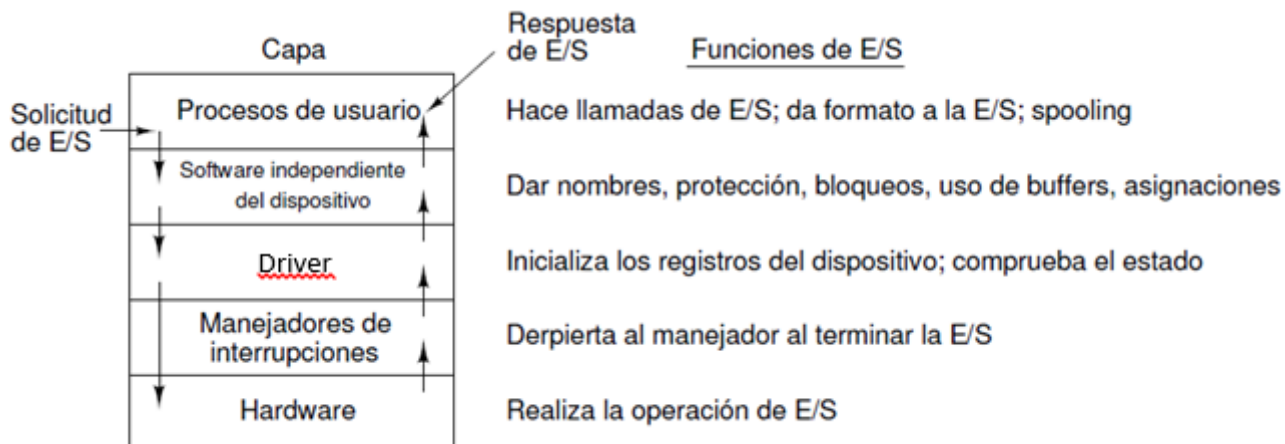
Capa

Respuesta de E/S

Funciones de E/S

Solicitud de E/S

Procesos de usuario

Hace llamadas de E/S; da formato a la E/S; spooling

Software independiente del dispositivo

Dar nombres, protección, bloqueos, uso de buffers, asignaciones

Driver

Inicializa los registros del dispositivo; comprueba el estado

Manejadores de interrupciones

Derpierta al manejador al terminar la E/S

Hardware

Realiza la operación de E/S